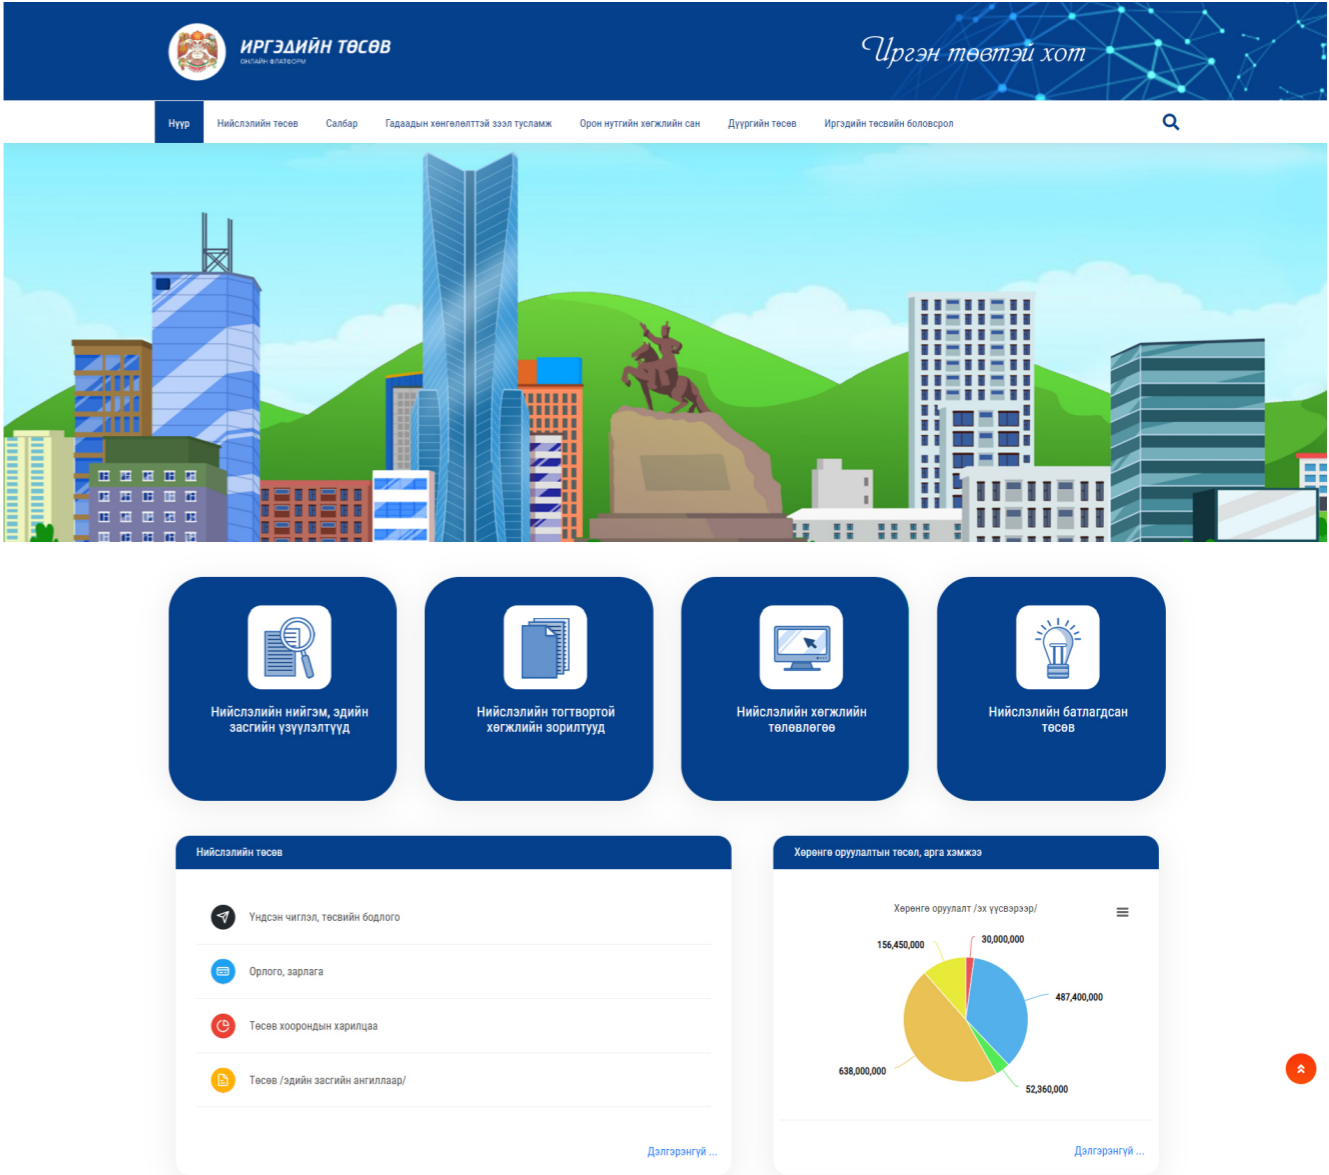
ИРГЭДИЙН ТӨСӨВ
ОНЛАЙН ПЛАТФОРМ

Иргэн төвтэй хот

Нүүр
Нийслэлийн төсөв
Салбар
Гадаадын хөнгөлөлттэй зээл тусламж
Орон нутгийн хөгжлийн сан
Дүүргийн төсөв
Иргэдийн төсвийн боловсрол

Нийслэлийн нийгэм, эдийн засгийн үзүүлэлтүүд

Нийслэлийн тогтвортой хөгжлийн зорилтууд

Нийслэлийн хөгжлийн төлөвлөгөө

Нийслэлийн батлагдсан төсөв

Нийслэлийн төсөв

Үндсэн чиглэл, төсвийн бодлого

Орлого, зарлага

Төсөв хоорондын харилцаа

Төсөв /эдийн засгийн ангиллаар/

Дэлгэрэнгүй ...

Хөрөнгө оруулалтын төсөл, арга хэмжээ

Хөрөнгө оруулалт /эх үүсвэрээр/

156,450,000
30,000,000
487,400,000
638,000,000
52,360,000

Дэлгэрэнгүй ...